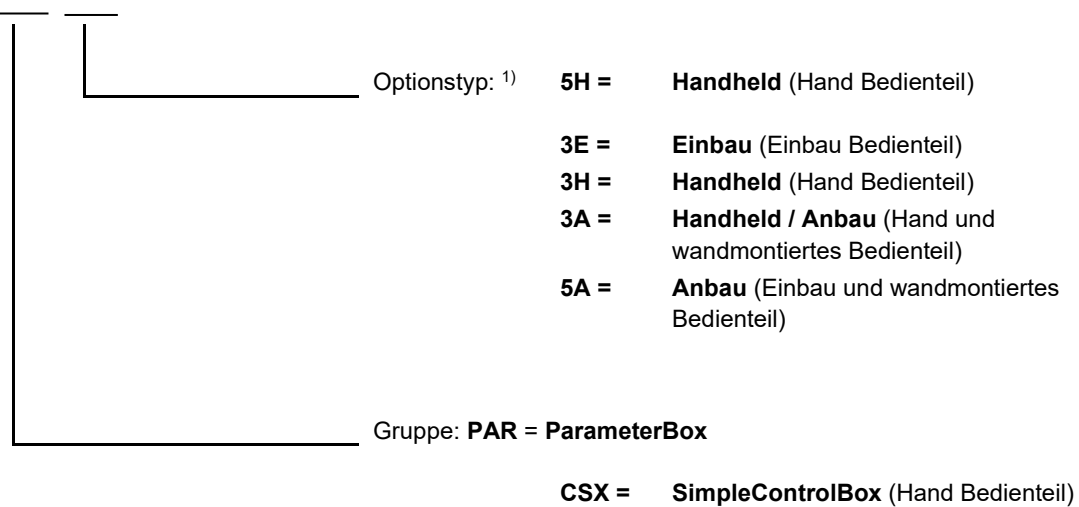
Optionstyp: $^{1)}$ 5H = Handheld (Hand Bedienteil)

3E = Einbau (Einbau Bedienteil)
3H = Handheld (Hand Bedienteil)
3A = Handheld / Anbau (Hand und wandmontiertes Bedienteil)
5A = Anbau (Einbau und wandmontiertes Bedienteil)

Gruppe: PAR = ParameterBox

CSX = SimpleControlBox (Hand Bedienteil)